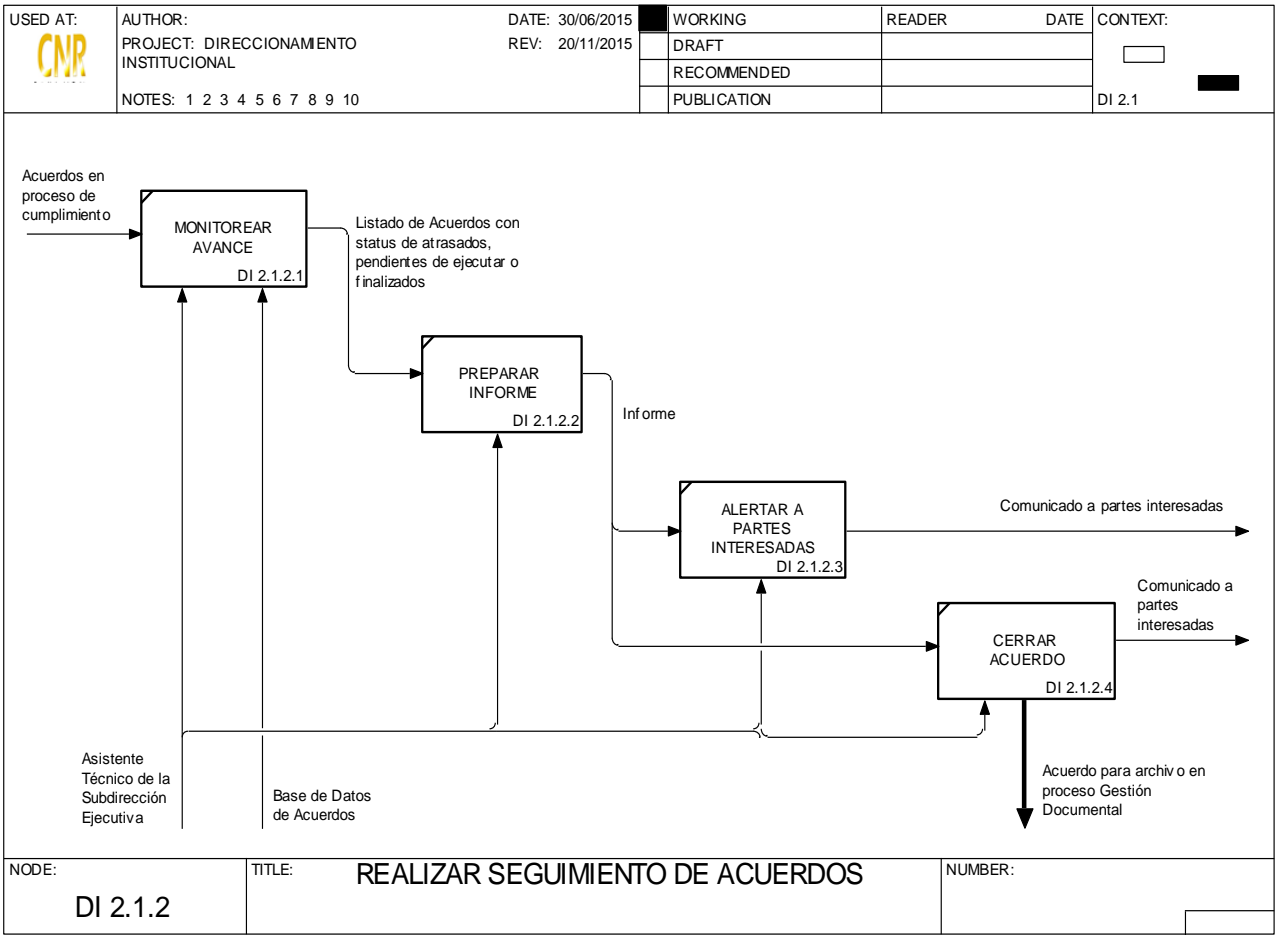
USED AT: CNR

AUTHOR:
PROJECT: DIRECCIONAMIENTO INSTITUCIONAL
NOTES: 1 2 3 4 5 6 7 8 9 10

DATE: 30/06/2015
REV: 20/11/2015

| | WORKING | READER | DATE |
|---|---|---|---|
| | DRAFT | | |
| | RECOMMENDED | | |
| | PUBLICATION | | |

CONTEXT:
DI 2.1

Acuerdos en proceso de cumplimiento

MONITOREAR AVANCE
DI 2.1.2.1

Listado de Acuerdos con status de atrasados, pendientes de ejecutar o finalizados

PREPARAR INFORME
DI 2.1.2.2

Informe

ALERTAR A PARTES INTERESADAS
DI 2.1.2.3

Comunicado a partes interesadas

CERRAR ACUERDO
DI 2.1.2.4

Comunicado a partes interesadas

Acuerdo para archivo en proceso Gestión Documental

Asistente Técnico de la Subdirección Ejecutiva

Base de Datos de Acuerdos

NODE: DI 2.1.2

TITLE: REALIZAR SEGUIMIENTO DE ACUERDOS

NUMBER: